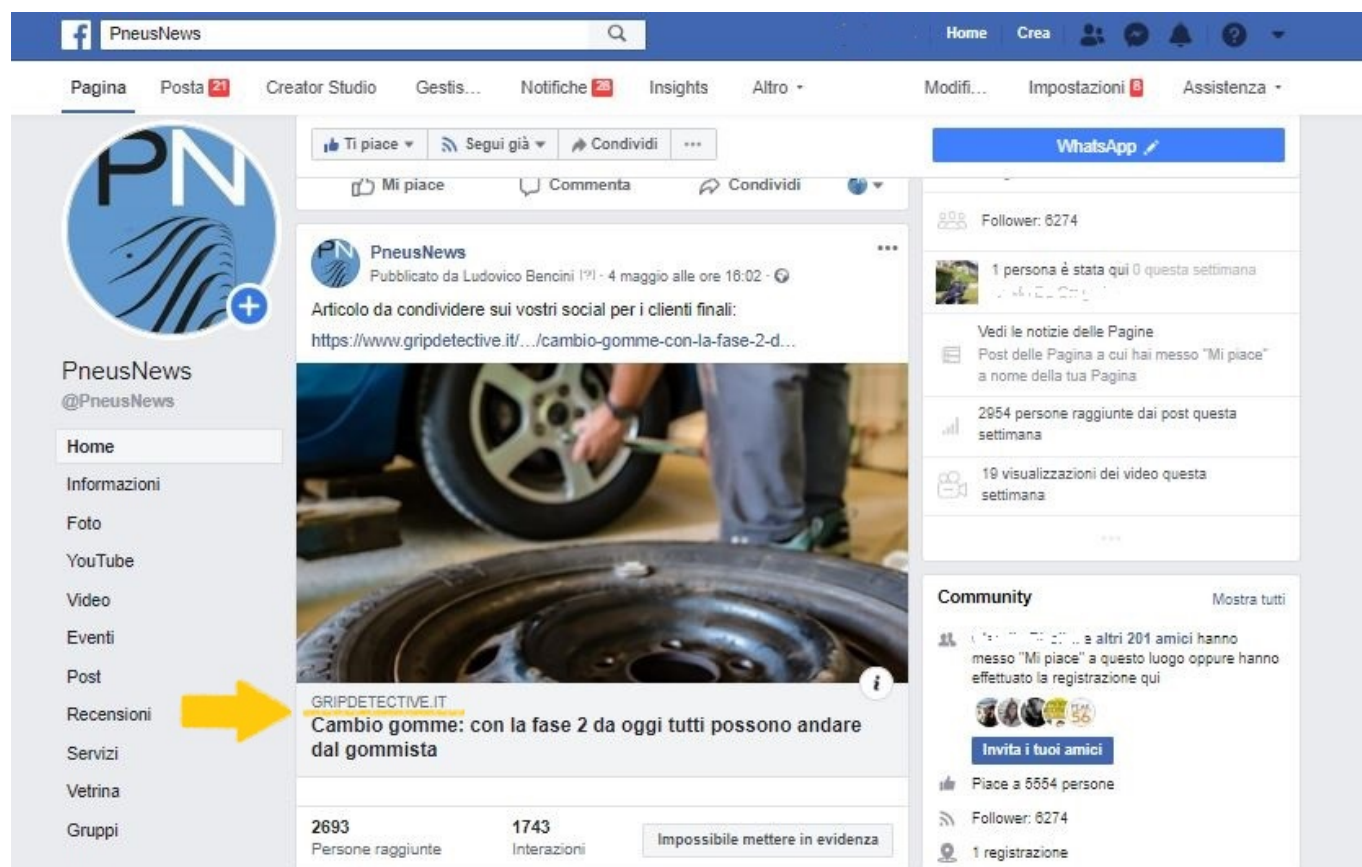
PneusNews

Home Crea

Pagina Posta 21 Creator Studio Gestis... Notifiche 28 Insights Altro

Modifi... Impostazioni 8 Assistenza

PN

PneusNews
@PneusNews

Home
Informazioni
Foto
YouTube
Video
Eventi
Post
Recensioni
Servizi
Vetrina
Gruppi

Ti piace Segui già Condividi ···

Mi piace Commenta Condividi

PN PneusNews
Pubblicato da Ludovico Bencini [?] · 4 maggio alle ore 16:02

Articolo da condividere sui vostri social per i clienti finali:
https://www.gripdetective.it/…/cambio-gomme-con-la-fase-2-d…

GRIPDETECTIVE.IT
Cambio gomme: con la fase 2 da oggi tutti possono andare dal gommista

2693
Persone raggiunte

1743
Interazioni

Impossibile mettere in evidenza

WhatsApp

Follower: 6274

1 persona è stata qui 0 questa settimana
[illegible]

Vedi le notizie delle Pagine
Post delle Pagina a cui hai messo "Mi piace" a nome della tua Pagina

2954 persone raggiunte dai post questa settimana

19 visualizzazioni dei video questa settimana

Community
Mostra tutti

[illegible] e altri 201 amici hanno messo "Mi piace" a questo luogo oppure hanno effettuato la registrazione qui

Invita i tuoi amici

Piace a 5554 persone

Follower: 6274

1 registrazione